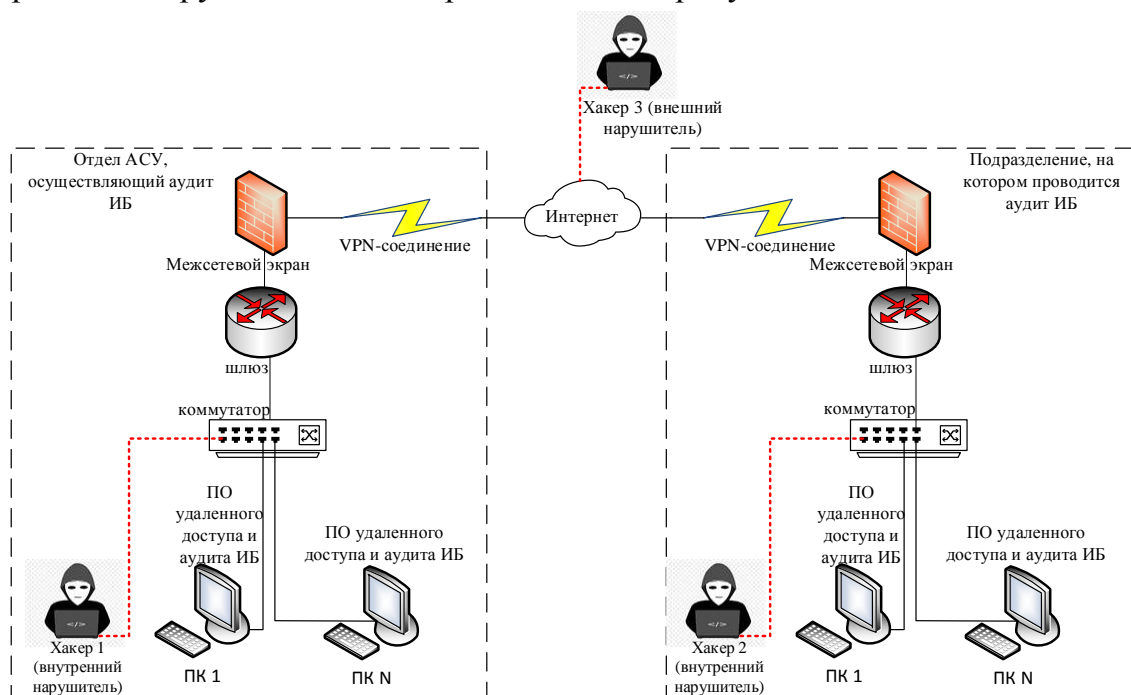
Хакер 3 (внешний нарушитель)

Отдел АСУ, осуществляющий аудит ИБ

Межсетевой экран

VPN-соединение

Интернет

VPN-соединение

Подразделение, на котором проводится аудит ИБ

Межсетевой экран

шлюз

коммутатор

ПО удаленного доступа и аудита ИБ

ПО удаленного доступа и аудита ИБ

Хакер 1 (внутренний нарушитель)

ПК 1

ПК N

шлюз

коммутатор

ПО удаленного доступа и аудита ИБ

ПО удаленного доступа и аудита ИБ

Хакер 2 (внутренний нарушитель)

ПК 1

ПК N